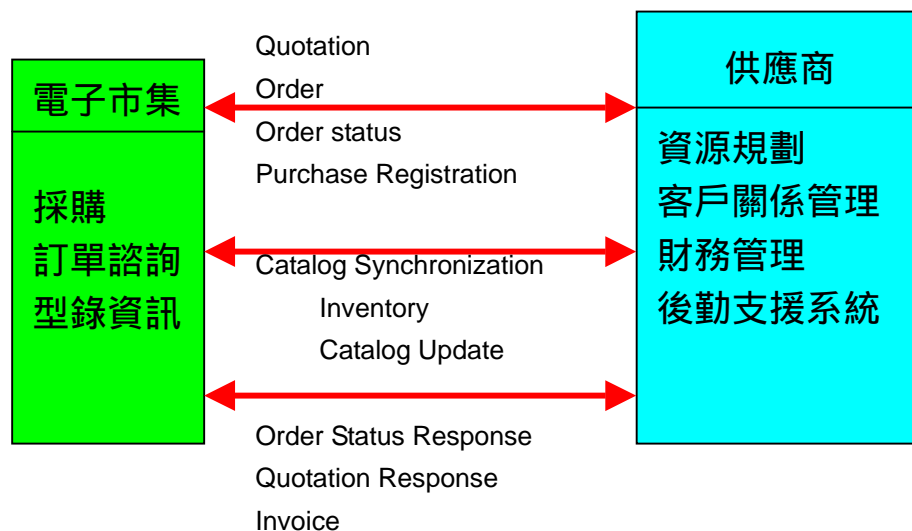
電子市集

採購
訂單諮詢
型錄資訊

Quotation
Order
Order status
Purchase Registration

Catalog Synchronization
Inventory
Catalog Update

Order Status Response
Quotation Response
Invoice

供應商

資源規劃
客戶關係管理
財務管理
後勤支援系統